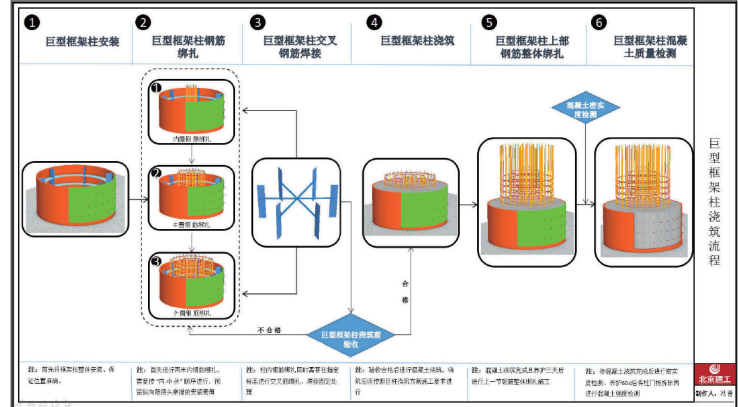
❶ 巨型框架柱安装

❷ 巨型框架柱钢筋绑扎

❸ 巨型框架柱交叉钢筋焊接

❹ 巨型框架柱浇筑

❺ 巨型框架柱上部钢筋整体绑扎

❻ 巨型框架柱混凝土质量检测

巨型框架柱浇筑流程

❶ 内侧钢筋绑扎

❷ 中层钢筋绑扎

❸ 外侧钢筋绑扎

混凝土密实度检测

合格

不合格

巨型框架柱浇筑前验收

注：首先将模板整体安装，保证位置准确。

注：首先进行内侧钢筋绑扎，需要按"内-中-外"顺序进行，同时需保证钢筋头部焊接质量。

注：柱内钢筋绑扎，同时需要在稳定后进行交叉钢筋焊接，焊接固定处理。

注：验收合格后进行混凝土浇筑，浇筑后保持钢筋稳定，浇筑方案施工要求进行。

注：混凝土浇筑完成后养护三天后进行上一节钢筋整体绑扎施工。

注：待混凝土浇筑完成后进行密实度检测，系统600点位进行检测合格后进行混凝土强度检测。

北京建工

制作人：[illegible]